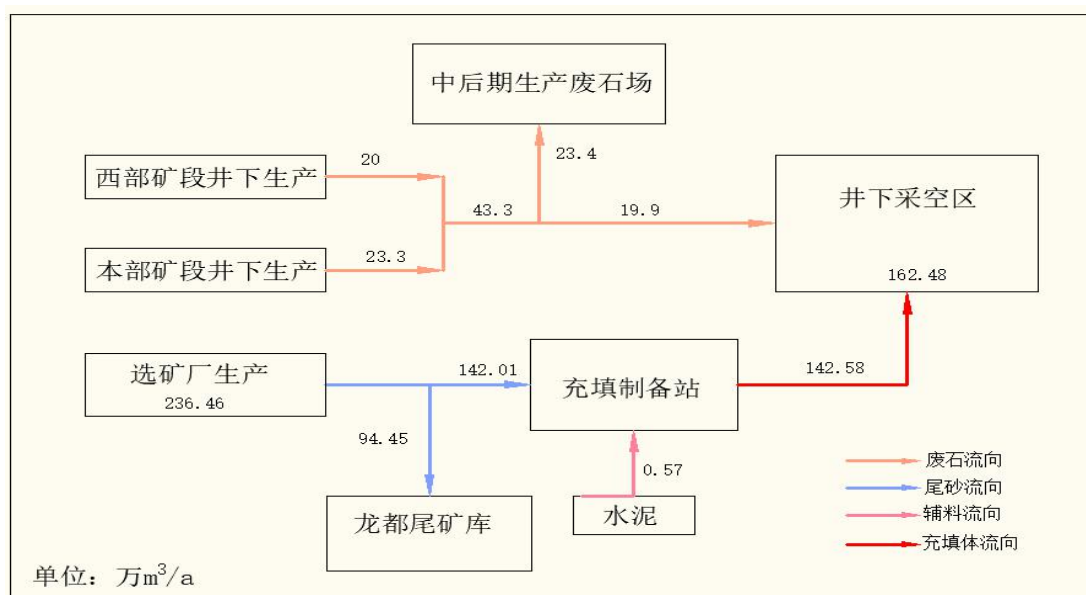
中后期生产废石场

23.4

西部矿段井下生产

20

43.3

19.9

井下采空区

本部矿段井下生产

23.3

162.48

选矿厂生产
236.46

142.01

充填制备站

142.58

94.45

0.57

废石流向
尾砂流向
辅料流向
充填体流向

龙都尾矿库

水泥

单位：万$m^3$/a